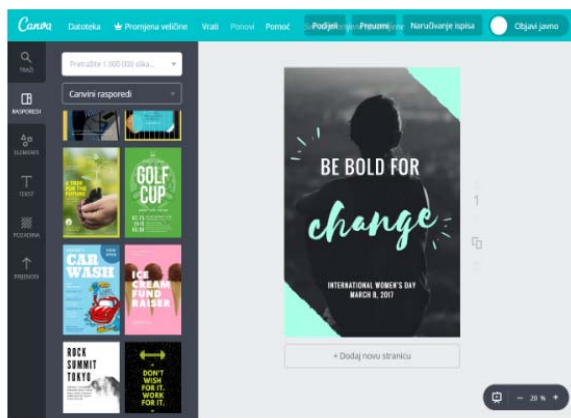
Canva Datoteka Promjena veličine Vrati Ponovi Pomoć Podijeli Preuzmi Naručivanje ispisa Objavi javno

TRAŽI
RASPOREDI
ELEMENTI
TEKST
POZADINA
PRIJENOS

Pretražite 1.000.000 slika...
Canvini rasporedi

GOLF CUP

CAR WASH

ICE CREAM FUND RAISER

ROCK SUMMIT TOKYO

DON'T WISH FOR IT. WORK FOR IT.

BE BOLD FOR
change
INTERNATIONAL WOMEN'S DAY
MARCH 8, 2017

1

+ Dodaj novu stranicu

– 28 % +